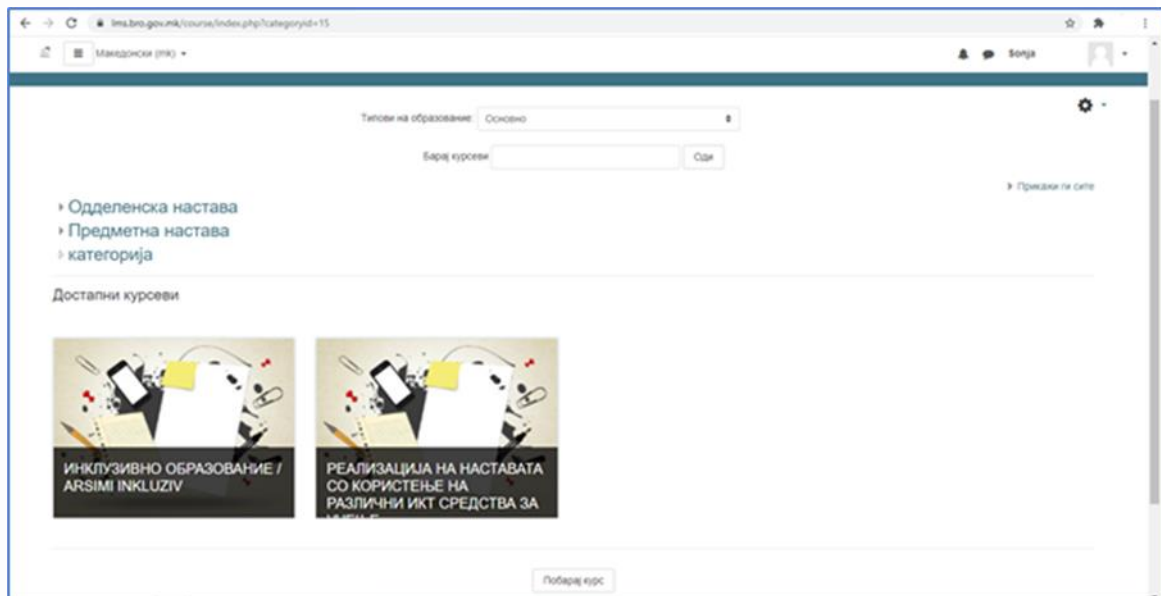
lms.bro.gov.mk/course/index.php?categoryid=15

Македонски (mk)

Sonja

Типови на образование: Основно

Барај курсеви Оди

Прикажи ги сите

Одделенска настава

Предметна настава

категорија

Достапни курсеви

ИНКЛУЗИВНО ОБРАЗОВАНИЕ / ARSIMI INKLUZIV

РЕАЛИЗАЦИЈА НА НАСТАВАТА СО КОРИСТЕЊЕ НА РАЗЛИЧНИ ИКТ СРЕДСТВА ЗА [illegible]

Побарај курс